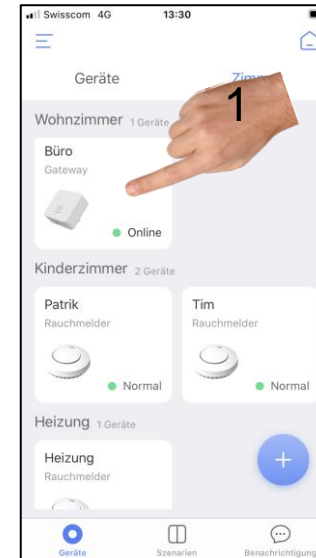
Swisscom 4G 13:30

Geräte Zimm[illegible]

1

Wohnzimmer 1 Geräte

Büro
Gateway
Online

Kinderzimmer 2 Geräte

Patrik
Rauchmelder
Normal

Tim
Rauchmelder
Normal

Heizung 1 Geräte

Heizung
Rauchmelder

+

Geräte Szenarien Benachrichtigung